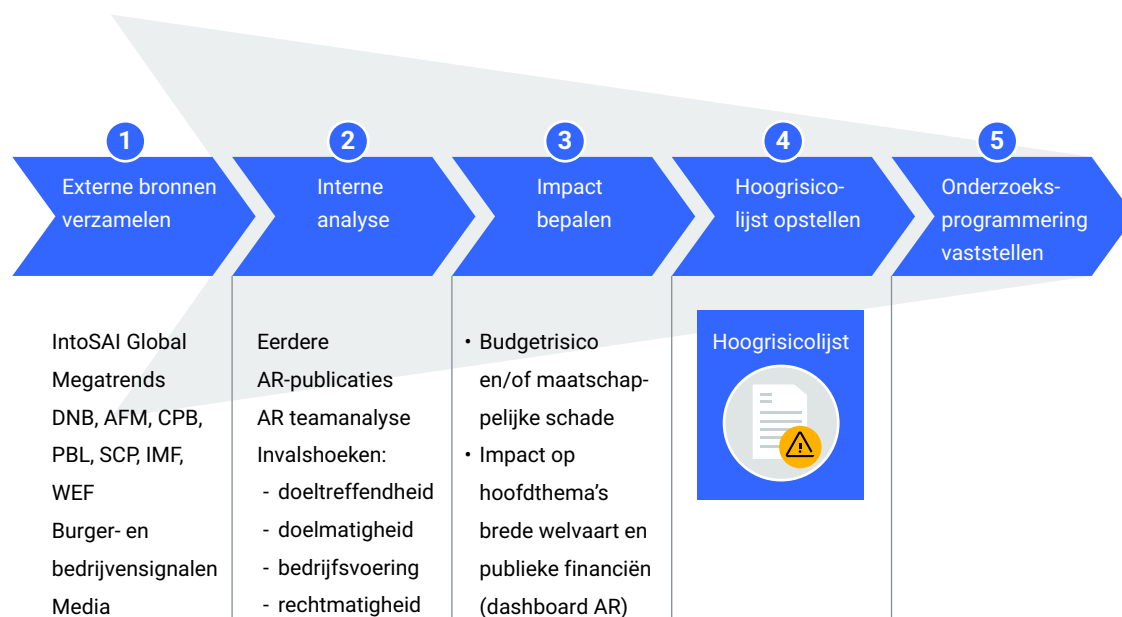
1
Externe bronnen verzamelen

2
Interne analyse

3
Impact bepalen

4
Hoogrisicolijst opstellen

5
Onderzoeksprogrammering vaststellen

IntoSAI Global Megatrends
DNB, AFM, CPB, PBL, SCP, IMF, WEF
Burger- en bedrijvensignalen
Media

Eerdere AR-publicaties
AR teamanalyse
Invalshoeken:
- doeltreffendheid
- doelmatigheid
- bedrijfsvoering
- rechtmatigheid

• Budgetrisico en/of maatschappelijke schade
• Impact op hoofdthema's brede welvaart en publieke financiën (dashboard AR)

Hoogrisicolijst